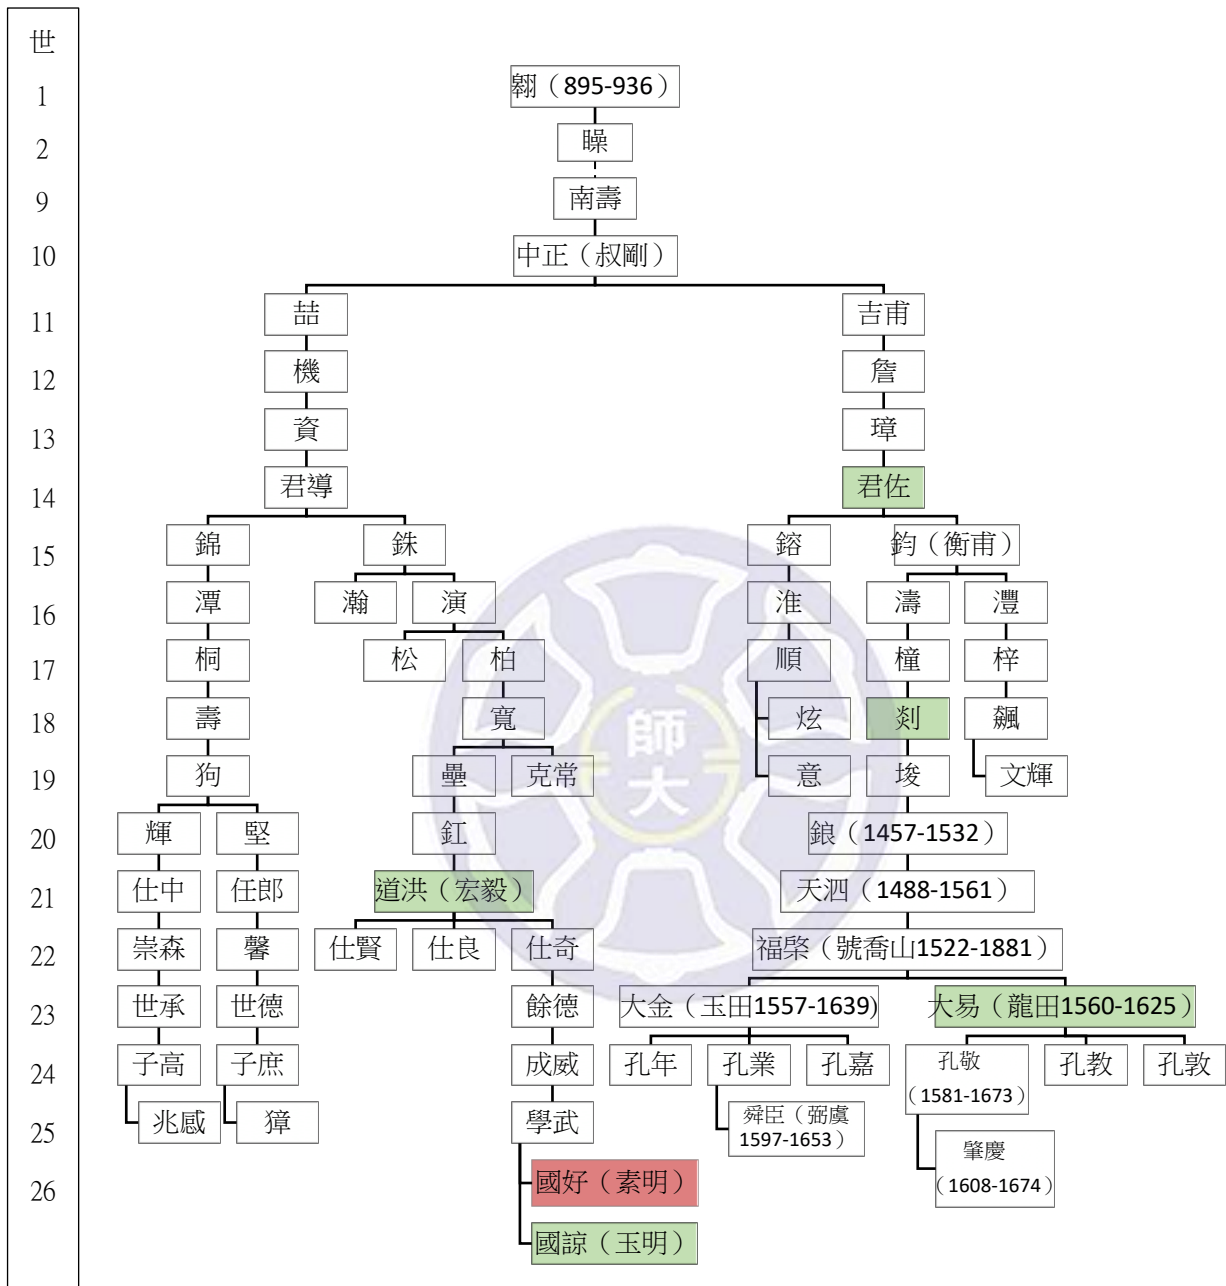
世
1
2
9
10
11
12
13
14
15
16
17
18
19
20
21
22
23
24
25
26

翺（895-936）
曝
南壽
中正（叔剛）
喆
機
資
君導
錦
潭
桐
壽
狗
輝
堅
仕中
任郎
崇森
馨
世承
世德
子高
子庶
兆感
獐
銖
瀚
演
松
柏
寬
壘
克常
釭
道洪（宏毅）
仕賢
仕良
仕奇
餘德
成威
學武
國好（素明）
國諒（玉明）
吉甫
詹
璋
君佐
鎔
淮
順
炫
意
鈞（衡甫）
濤
澧
橦
梓
剡
飆
文輝
埈
銀（1457-1532）
天泗（1488-1561）
福檠（號喬山1522-1881）
大金（玉田1557-1639）
大易（龍田1560-1625）
孔年
孔業
孔嘉
舜臣（弼虞 1597-1653）
孔敬（1581-1673）
孔教
孔敦
肇慶（1608-1674）

師
大